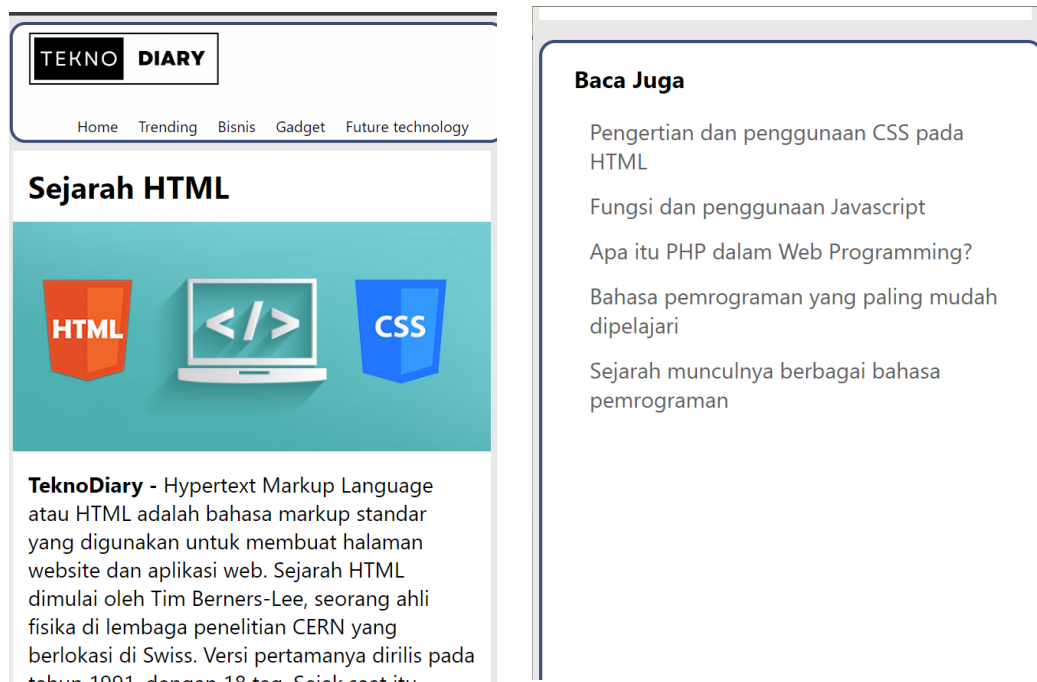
TEKNO DIARY

Home Trending Bisnis Gadget Future technology

Sejarah HTML

HTML

</>

CSS

**TeknoDiary -** Hypertext Markup Language atau HTML adalah bahasa markup standar yang digunakan untuk membuat halaman website dan aplikasi web. Sejarah HTML dimulai oleh Tim Berners-Lee, seorang ahli fisika di lembaga penelitian CERN yang berlokasi di Swiss. Versi pertamanya dirilis pada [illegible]

Baca Juga

Pengertian dan penggunaan CSS pada HTML

Fungsi dan penggunaan Javascript

Apa itu PHP dalam Web Programming?

Bahasa pemrograman yang paling mudah dipelajari

Sejarah munculnya berbagai bahasa pemrograman